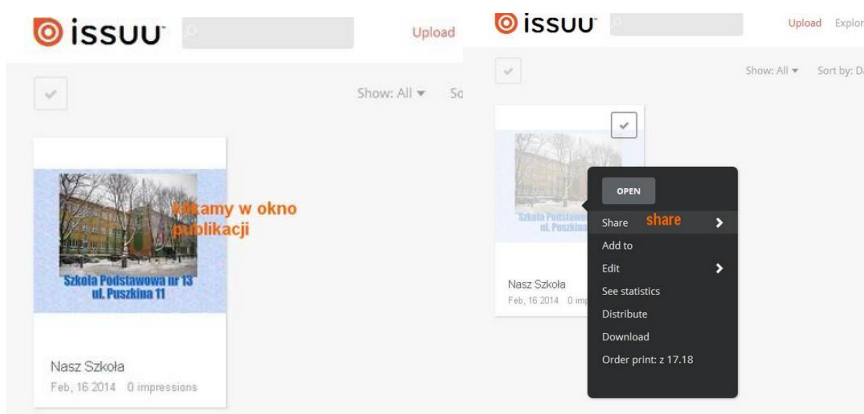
issuu Upload

Show: All ▾ So

Szkoła Podstawowa nr 13 ul. Puszkina 11

klikamy w okno publikacji

Nasz Szkoła
Feb, 16 2014 0 impressions

issuu Upload Explor

Show: All ▾ Sort by: D

Szkoła Podstawowa nr 13 ul. Puszkina 11

Nasz Szkoła
Feb, 16 2014 0 imp

OPEN
Share share
Add to
Edit
See statistics
Distribute
Download
Order print: z 17.18